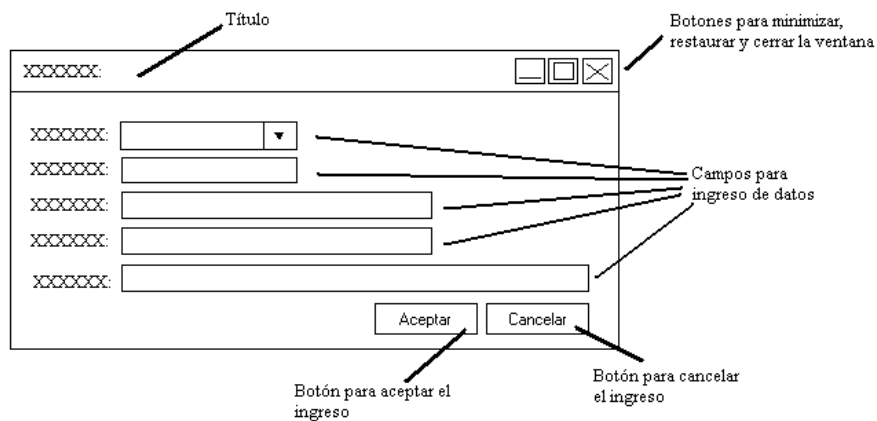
Título

Botones para minimizar, restaurar y cerrar la ventana

XXXXXX:

XXXXXX:

XXXXXX:

XXXXXX:

XXXXXX:

XXXXXX:

Campos para ingreso de datos

Aceptar

Cancelar

Botón para aceptar el ingreso

Botón para cancelar el ingreso